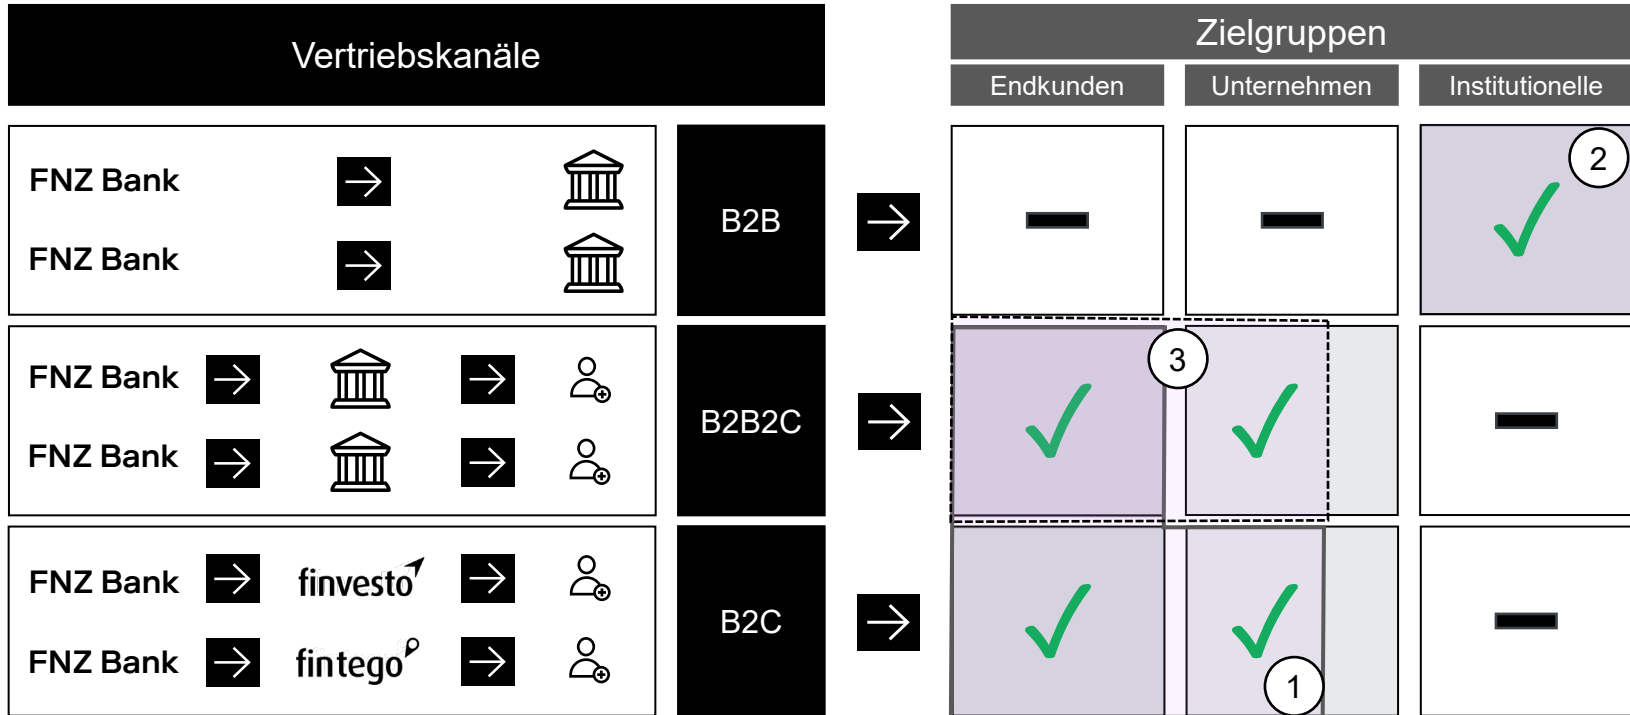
Vertriebskanäle

FNZ Bank
FNZ Bank

B2B

FNZ Bank
FNZ Bank

B2B2C

FNZ Bank finvesto
FNZ Bank fintego

B2C

Zielgruppen

| Endkunden | Unternehmen | Institutionelle |
|---|---|---|
| — | — | ✓ 2 |
| ✓ | 3 ✓ | — |
| ✓ | ✓ 1 | — |